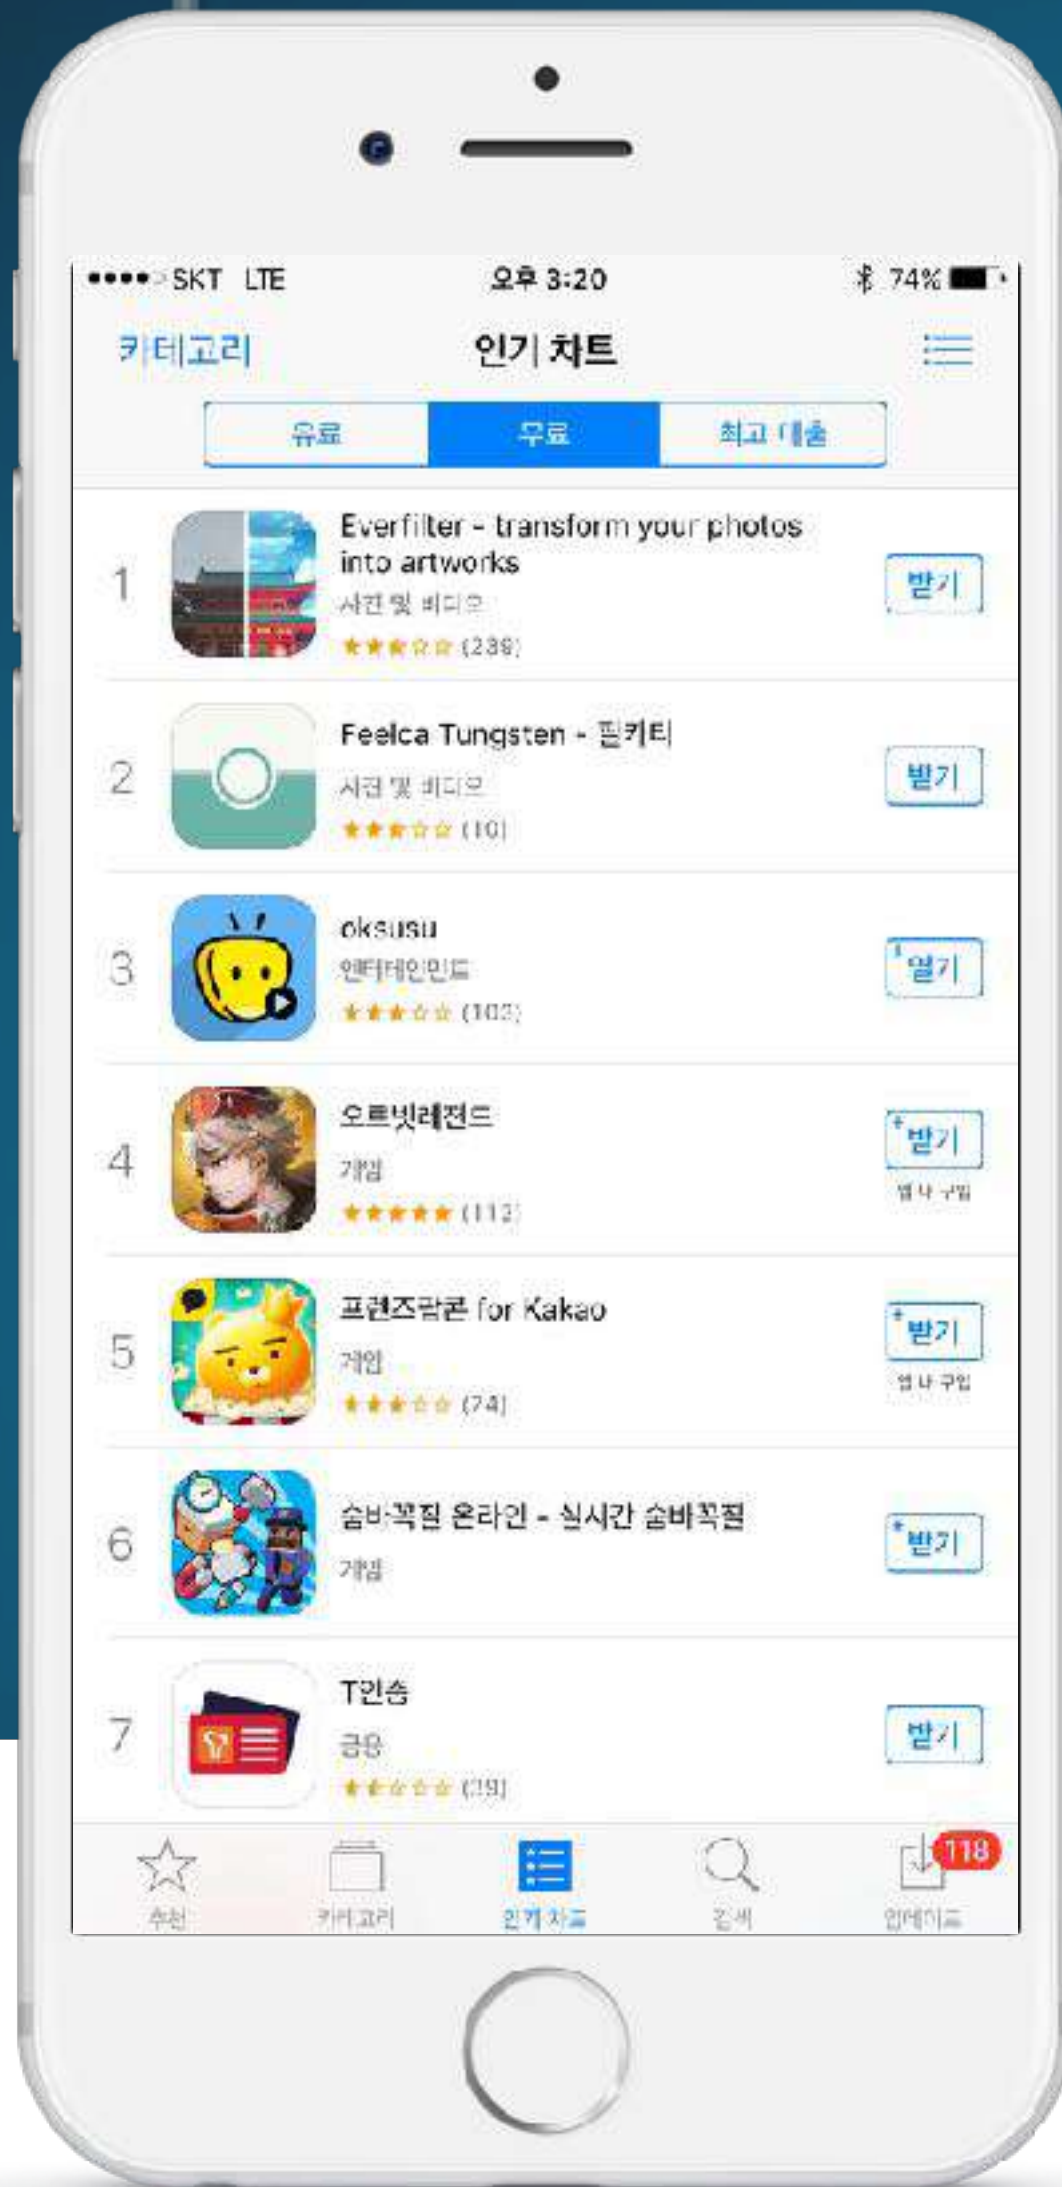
●●●●○ SKT LTE 오후 3:20 74%

카테고리 인기 차트

유료 무료 최고 매출

1 Everfilter - transform your photos into artworks
사진 및 비디오
★★★☆☆ (238)
받기

2 Feelca Tungsten - 필카티
사진 및 비디오
★★★☆☆ (10)
받기

3 oksusu
엔터테인먼트
★★★☆☆ (102)
열기

4 오르빗레전드
게임
★★★★★ (112)
받기
앱 내 구입

5 프렌즈팝콘 for Kakao
게임
★★★☆☆ (74)
받기
앱 내 구입

6 숨바꼭질 온라인 - 실시간 숨바꼭질
게임
받기

7 T인증
금융
★★☆☆☆ (29)
받기

추천 카테고리 인기 차트 검색 업데이트 118